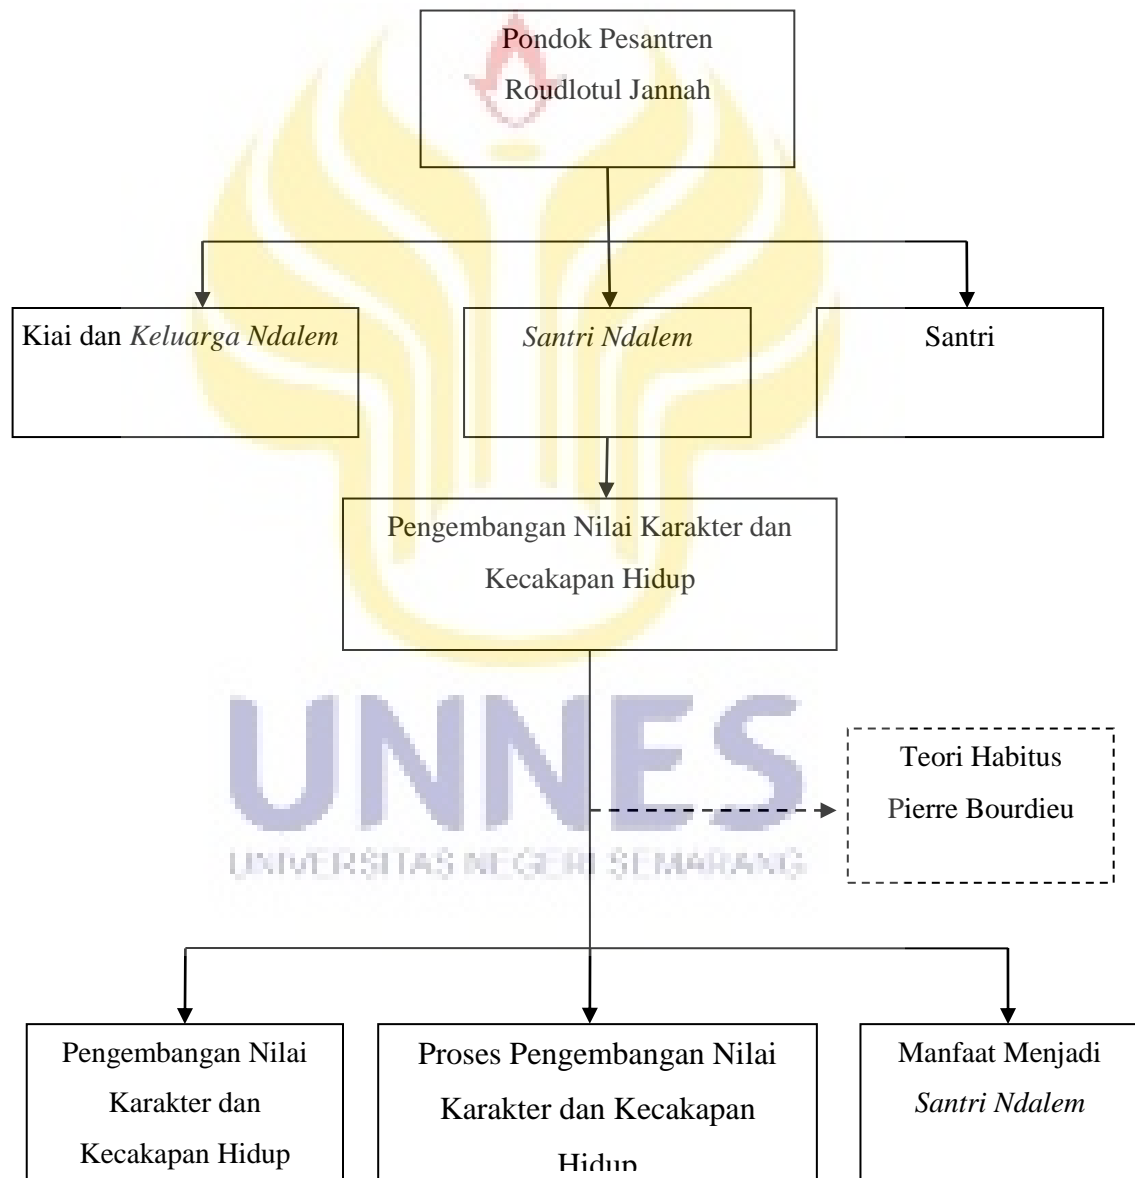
Pondok Pesantren Roudlotul Jannah

Kiai dan *Keluarga Ndalem*

*Santri Ndalem*

Santri

Pengembangan Nilai Karakter dan Kecakapan Hidup

UNNES
UNIVERSITAS NEGERI SEMARANG

Teori Habitus Pierre Bourdieu

Pengembangan Nilai Karakter dan Kecakapan Hidup

Proses Pengembangan Nilai Karakter dan Kecakapan Hidup

Manfaat Menjadi *Santri Ndalem*